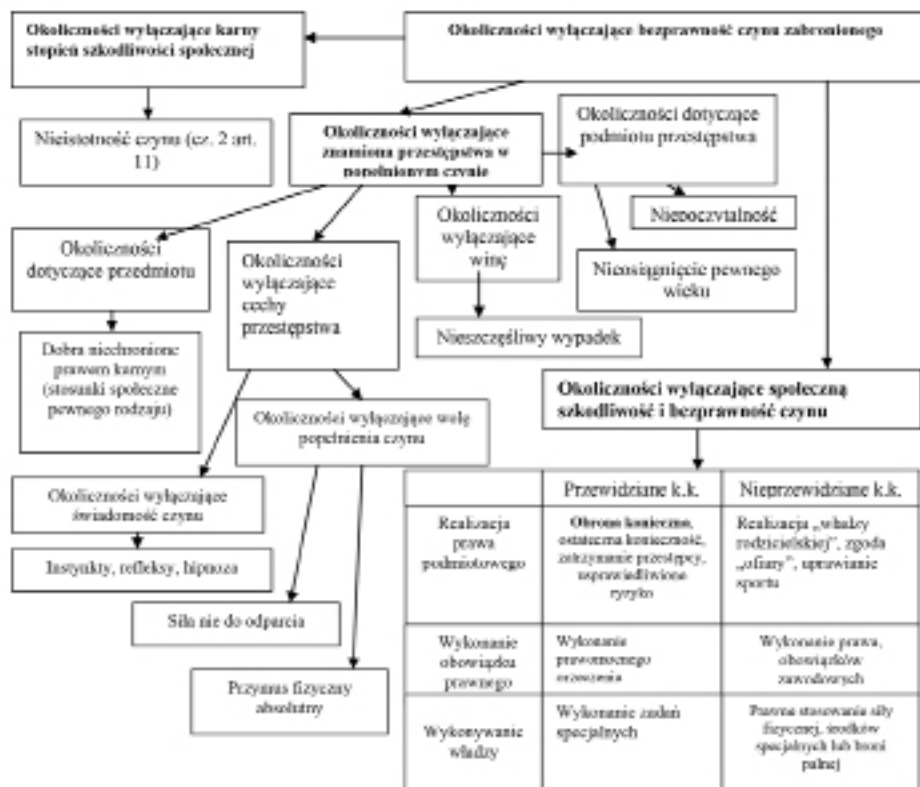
Okoliczności wyłączające karny stopień szkodliwości społecznej

Okoliczności wyłączające bezprawność czynu zabronionego

Nieistotność czynu (cz. 2 art. 11)

Okoliczności wyłączające znamiona przestępstwa w popełnionym czynie

Okoliczności dotyczące podmiotu przestępstwa

Niepoczytalność

Okoliczności wyłączające winę

Nieosiągnięcie pewnego wieku

Okoliczności dotyczące przedmiotu

Okoliczności wyłączające cechy przestępstwa

Nieszczęśliwy wypadek

Dobra niechronione prawem karnym (stosunki społeczne pewnego rodzaju)

Okoliczności wyłączające społeczną szkodliwość i bezprawność czynu

Okoliczności wyłączające wolę popełnienia czynu

Okoliczności wyłączające świadomość czynu

Instynkty, refleksy, hipnoza

Siła nie do odparcia

Przymus fizyczny absolutny

| | Przewidziane k.k. | Nieprzewidziane k.k. |
|---|---|---|
| Realizacja prawa podmiotowego | Obrona konieczna, ostateczna konieczność, zatrzymanie przestępcy, usprawiedliwione ryzyko | Realizacja „władzy rodzicielskiej", zgoda „ofiary", uprawianie sportu |
| Wykonanie obowiązku prawnego | Wykonanie prawomocnego orzeczenia | Wykonanie prawa, obowiązków zawodowych |
| Wykonywanie władzy | Wykonanie zadań specjalnych | Prawne stosowanie siły fizycznej, środków specjalnych lub broni palnej |